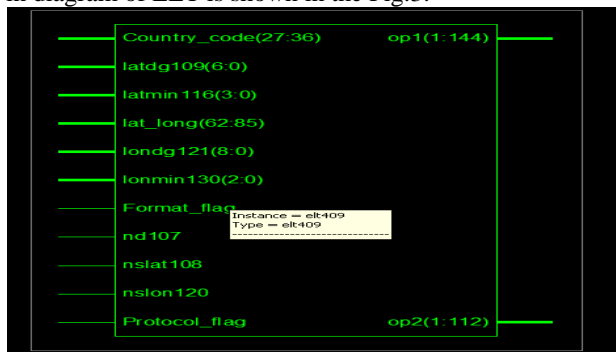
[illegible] diagram of ELT is shown in the Fig.3.

Country_code(27:36)
op1(1:144)
latdg109(6:0)
latmin116(3:0)
lat_long(62:85)
londg121(8:0)
lonmin130(2:0)
Format_flag
Instance = elt409
Type = elt409
nd107
nslat108
nslon120
Protocol_flag
op2(1:112)